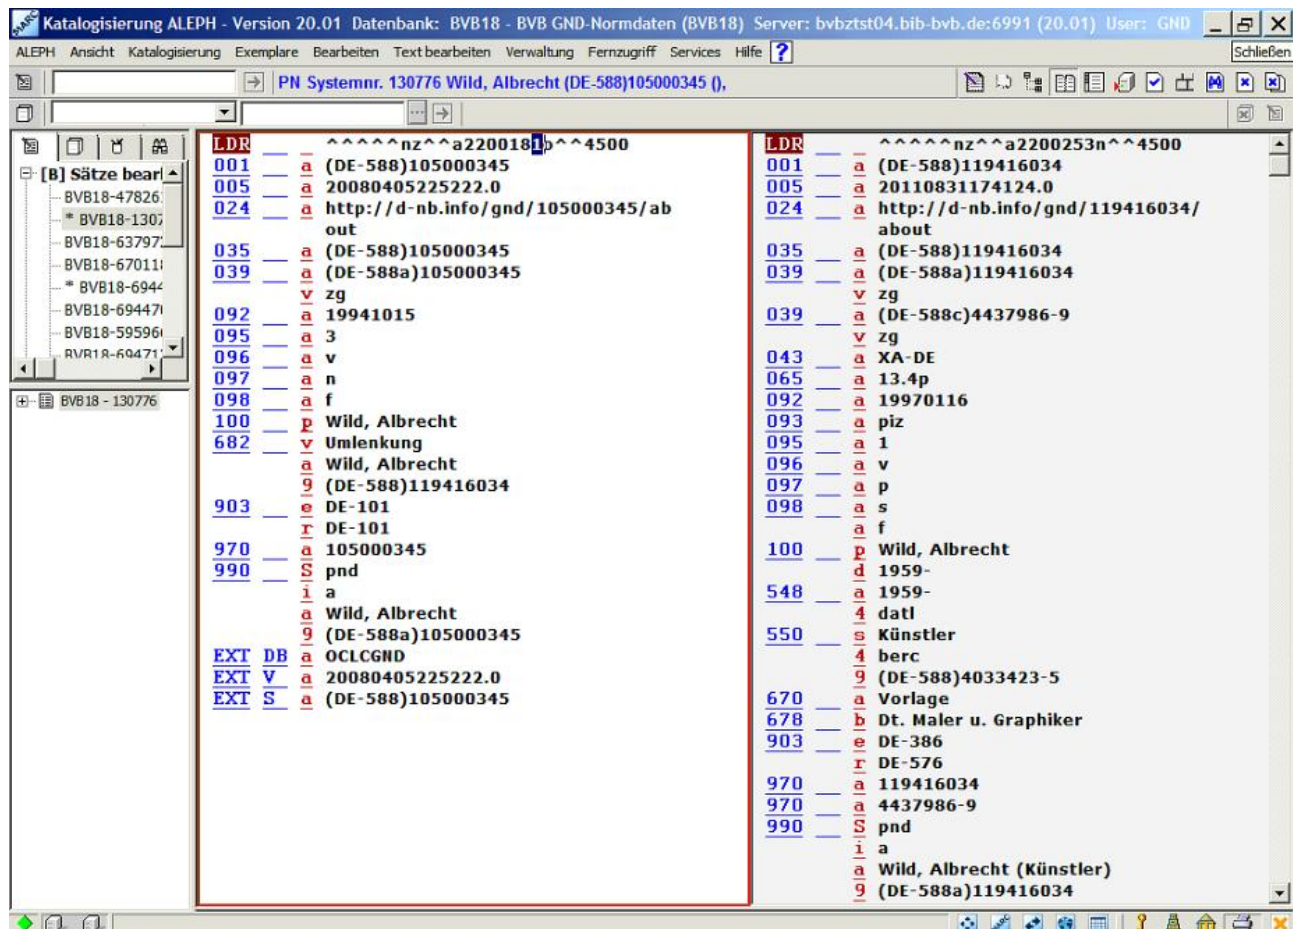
Katalogisierung ALEPH - Version 20.01 Datenbank: BVB18 - BVB GND-Normdaten (BVB18) Server: bvbztst04.bib-bvb.de:6991 (20.01) User: GND

ALEPH Ansicht Katalogisierung Exemplare Bearbeiten Text bearbeiten Verwaltung Fernzugriff Services Hilfe ?

Schließen

PN Systemnr. 130776 Wild, Albrecht (DE-588)105000345 (),

[B] Sätze bearb
BVB18-47826
* BVB18-1307
BVB18-63797
BVB18-67011
* BVB18-6944
BVB18-69447
BVB18-59596
BVB18-69471

BVB18 - 130776

LDR ^^^^^nz^^a2200181b^^4500
001 a (DE-588)105000345
005 a 20080405225222.0
024 a http://d-nb.info/gnd/105000345/about
035 a (DE-588)105000345
039 a (DE-588a)105000345
v zg
092 a 19941015
095 a 3
096 a v
097 a n
098 a f
100 p Wild, Albrecht
682 v Umlenkung
a Wild, Albrecht
9 (DE-588)119416034
903 e DE-101
r DE-101
970 a 105000345
990 S pnd
i a
a Wild, Albrecht
9 (DE-588a)105000345
EXT DB a OCLCGND
EXT V a 20080405225222.0
EXT S a (DE-588)105000345

LDR ^^^^^nz^^a2200253n^^4500
001 a (DE-588)119416034
005 a 20110831174124.0
024 a http://d-nb.info/gnd/119416034/about
035 a (DE-588)119416034
039 a (DE-588a)119416034
v zg
039 a (DE-588c)4437986-9
v zg
043 a XA-DE
065 a 13.4p
092 a 19970116
093 a piz
095 a 1
096 a v
097 a p
098 a s
a f
100 p Wild, Albrecht
d 1959-
548 a 1959-
4 datl
550 s Künstler
4 berc
9 (DE-588)4033423-5
670 a Vorlage
678 b Dt. Maler u. Graphiker
903 e DE-386
r DE-576
970 a 119416034
970 a 4437986-9
990 S pnd
i a
a Wild, Albrecht (Künstler)
9 (DE-588a)119416034